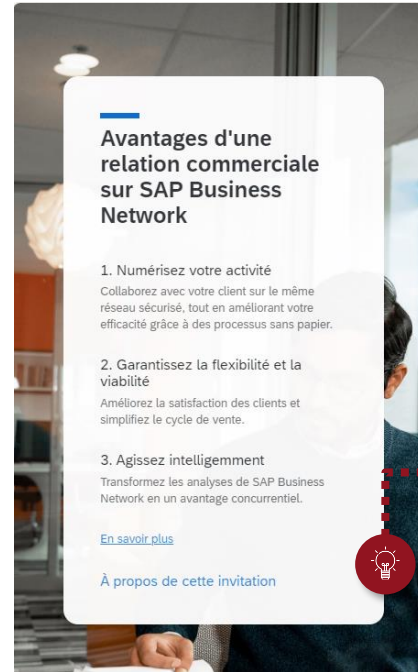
Avantages d'une relation commerciale sur SAP Business Network

1. Numérisez votre activité
Collaborez avec votre client sur le même réseau sécurisé, tout en améliorant votre efficacité grâce à des processus sans papier.

2. Garantissez la flexibilité et la viabilité
Améliorez la satisfaction des clients et simplifiez le cycle de vente.

3. Agissez intelligemment
Transformez les analyses de SAP Business Network en un avantage concurrentiel.

En savoir plus

À propos de cette invitation